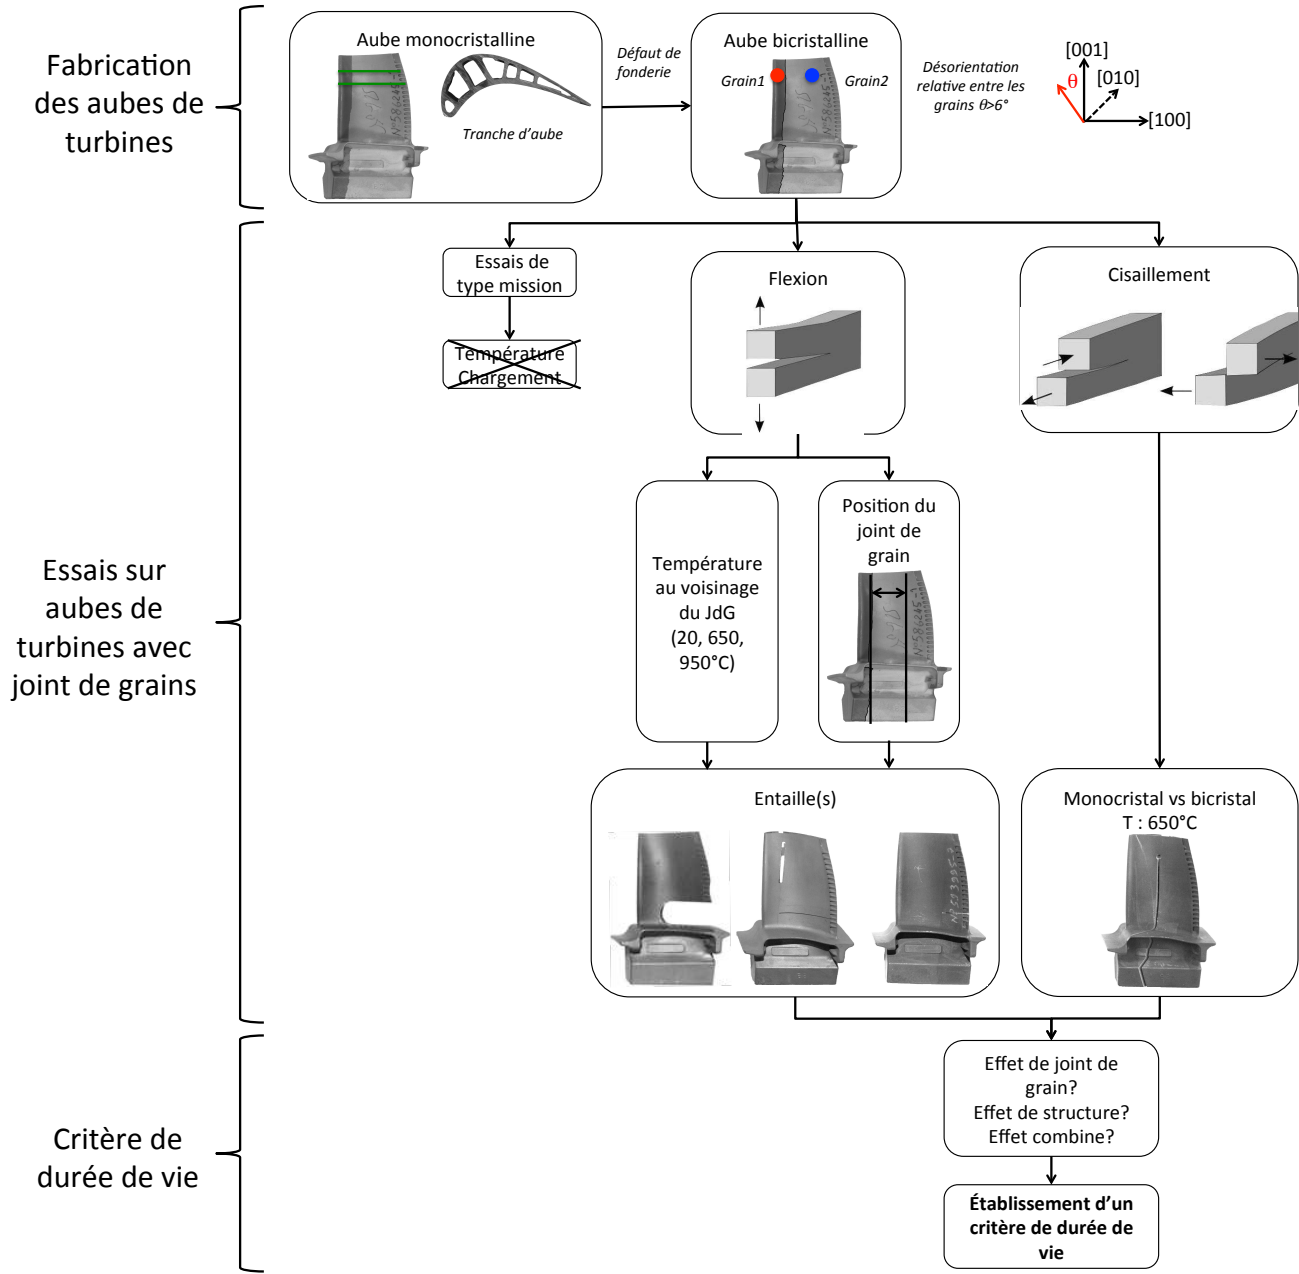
Fabrication des aubes de turbines

Aube monocristalline

Tranche d'aube

Défaut de fonderie

Aube bicristalline

Grain1

Grain2

Désorientation relative entre les grains $\theta$>6°

[001]

$\theta$

[010]

[100]

Essais sur aubes de turbines avec joint de grains

Essais de type mission

Température Chargement

Flexion

Cisaillement

Température au voisinage du JdG (20, 650, 950°C)

Position du joint de grain

Entaille(s)

Monocristal vs bicristal T : 650°C

Critère de durée de vie

Effet de joint de grain? Effet de structure? Effet combine?

**Établissement d'un critère de durée de vie**